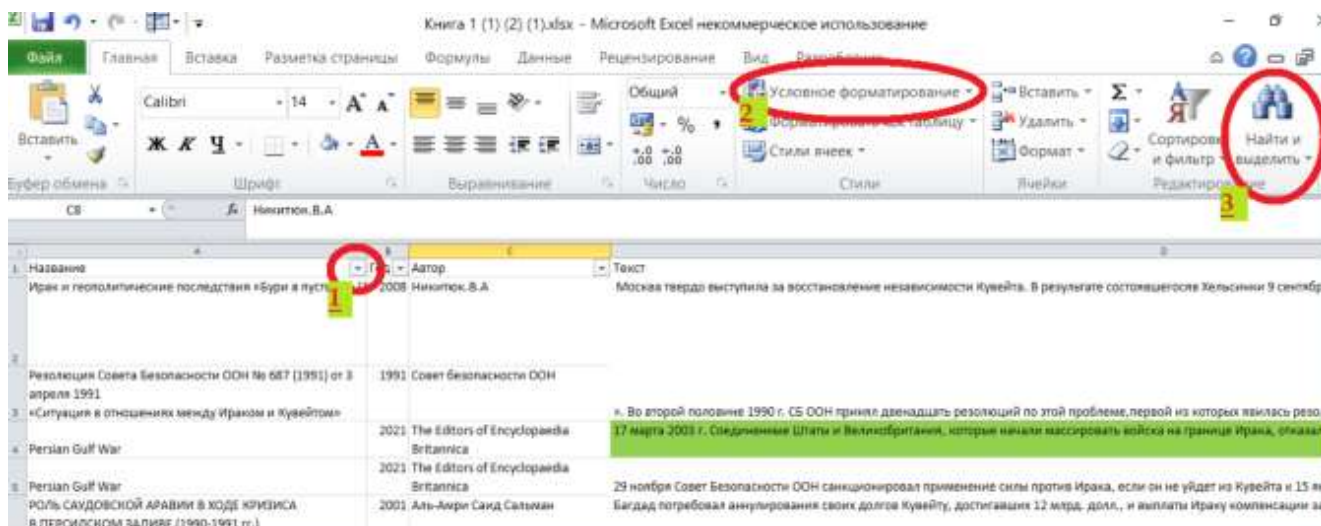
Книга 1 (1) (2) (1).xlsx - Microsoft Excel некоммерческое использование

Файл | Главная | Вставка | Разметка страницы | Формулы | Данные | Рецензирование | Вид | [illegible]

Вставить | Calibri | 14 | Ж К Ч | Общий | % | ,00 | Условное форматирование | Форматировать как таблицу | Стили ячеек | Вставить | Удалить | Формат | Сортировка и фильтр | Найти и выделить

Буфер обмена | Шрифт | Выравнивание | Число | Стили | Ячейки | Редактирование

2

3

C8 | $f_x$ | Никитюк.В.А

| Название | Год | Автор | Текст |
|---|---|---|---|
| Ирак и геополитические последствия «Бури в пусты | 2008 | Никитюк.В.А | Москва твердо выступила за восстановление независимости Кувейта. В результате состоявшегося Хельсинки 9 сентябр |
| Резолюция Совета Безопасности ООН № 687 (1991) от 3 апреля 1991 | 1991 | Совет безопасности ООН | |
| «Ситуация в отношениях между Ираком и Кувейтом» | | | «. Во второй половине 1990 г. СБ ООН принял двенадцать резолюций по этой проблеме,первой из которых являлась резо |
| Persian Gulf War | 2021 | The Editors of Encyclopaedia Britannica | 17 марта 2003 г. Соединенные Штаты и Великобритания, которые начали массировать войска на границе Ирака, отказа |
| Persian Gulf War | 2021 | The Editors of Encyclopaedia Britannica | 29 ноября Совет Безопасности ООН санкционировал применение силы против Ирака, если он не уйдет из Кувейта к 15 я |
| РОЛЬ САУДОВСКОЙ АРАВИИ В ХОДЕ КРИЗИСА В ПЕРСИДСКОМ ЗАЛИВЕ (1990-1991 гг.) | 2001 | Аль-Амри Саид Сальман | Багдад потребовал аннулирования своих долгов Кувейту, достигавших 12 млрд. долл., и выплаты Ираку компенсации за |

1